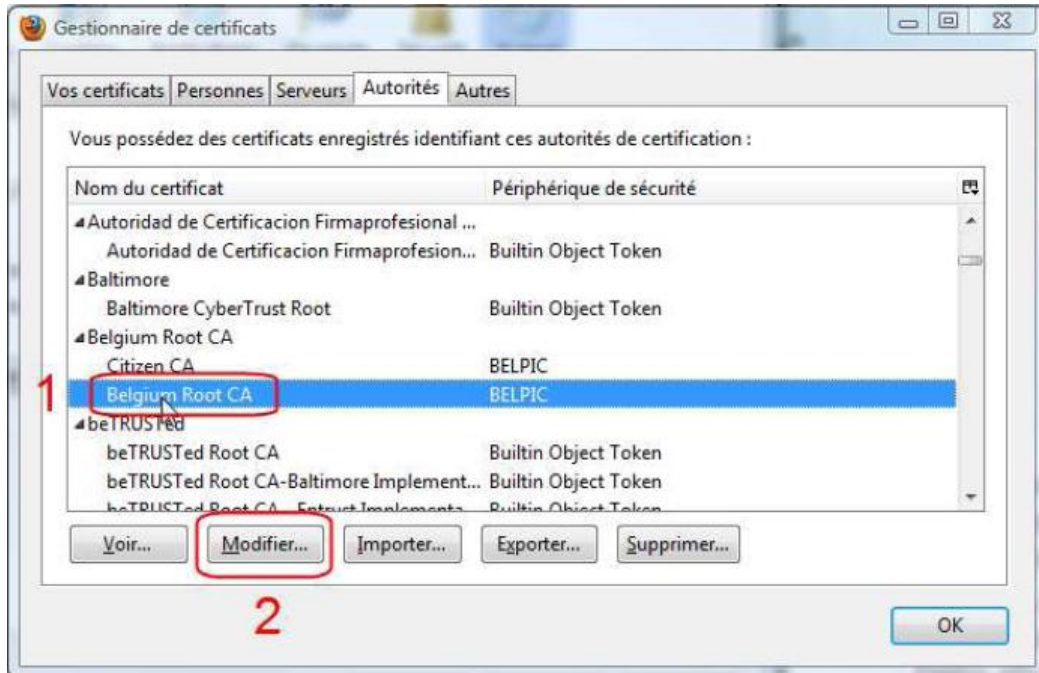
Gestionnaire de certificats

Vos certificats | Personnes | Serveurs | Autorités | Autres

Vous possédez des certificats enregistrés identifiant ces autorités de certification :

| Nom du certificat | Périphérique de sécurité |
|---|---|
| Autoridad de Certificacion Firmaprofesional ... | |
| Autoridad de Certificacion Firmaprofesion... | Builtin Object Token |
| Baltimore | |
| Baltimore CyberTrust Root | Builtin Object Token |
| Belgium Root CA | |
| Citizen CA | BELPIC |
| Belgium Root CA | BELPIC |
| beTRUSTed | |
| beTRUSTed Root CA | Builtin Object Token |
| beTRUSTed Root CA-Baltimore Implement... | Builtin Object Token |
| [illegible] | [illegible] |

1

Voir... Modifier... Importer... Exporter... Supprimer...

2

OK